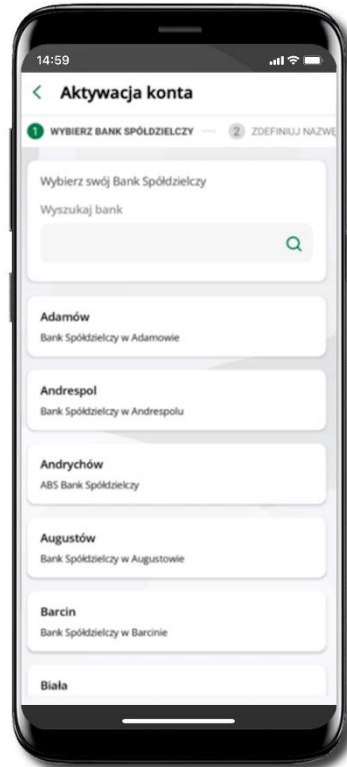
14:59

<  Aktywacja konta

1 WYBIERZ BANK SPÓŁDZIELCZY — 2 ZDEFINIUJ NAZWE

Wybierz swój Bank Spółdzielczy

Wyszukaj bank

Adamów
Bank Spółdzielczy w Adamowie

Andrespol
Bank Spółdzielczy w Andrespolu

Andrychów
ABS Bank Spółdzielczy

Augustów
Bank Spółdzielczy w Augustowie

Barcin
Bank Spółdzielczy w Barcinie

Biała